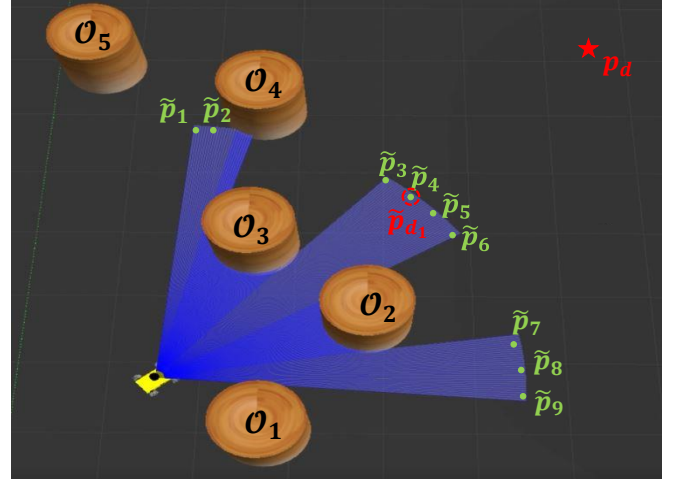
$\mathcal{O}_5$
$p_d$
$\mathcal{O}_4$
$\tilde{p}_1$ $\tilde{p}_2$
$\tilde{p}_3$ $\tilde{p}_4$
$\tilde{p}_{d_1}$
$\tilde{p}_5$
$\tilde{p}_6$
$\mathcal{O}_3$
$\mathcal{O}_2$
$\tilde{p}_7$
$\tilde{p}_8$
$\tilde{p}_9$
$\mathcal{O}_1$